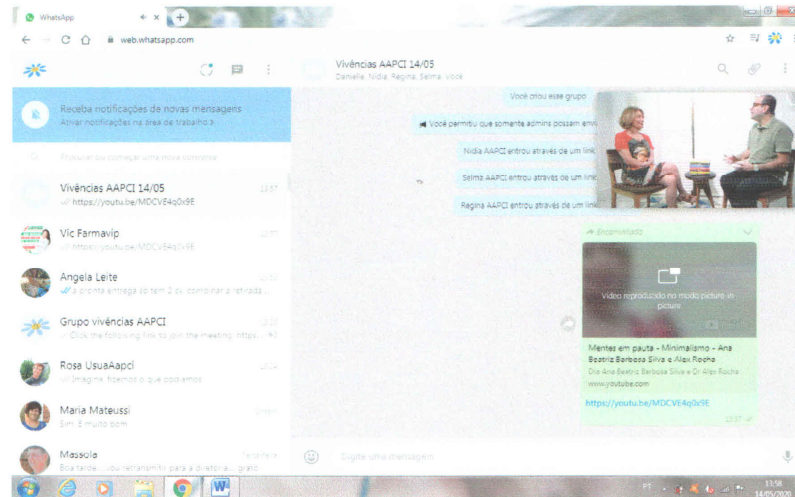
WhatsApp

web.whatsapp.com

Vivências AAPCI 14/05
Danielle, Nidia, Regina, Selma, Você

Receba notificações de novas mensagens
Ativar notificações na área de trabalho >

Procurar ou começar uma nova conversa

Vivências AAPCI 14/05 13:57
https://youtu.be/MDCVE4q0x9E

Vic Farmavip
https://youtu.be/MDCVE4q0x9E

Angela Leite
a cliente entrega do item 2 cv. combinar a retirada...

Grupo vivências AAPCI
Click the following link to join the meeting: https...

Rosa UsuaAapci
Imagina, fizemos o que podíamos

Maria Mateussi
Sim. É muito bom

Massola
Boa tarde... vou retransmitir para a diretoria... grato

Você criou esse grupo

Você permitiu que somente admins possam env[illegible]

Nidia AAPCI entrou através de um link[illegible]

Selma AAPCI entrou através de um link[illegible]

Regina AAPCI entrou através de um link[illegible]

Encaminhada

Vídeo reproduzido no modo picture in picture

Mentes em pauta - Minimalismo - Ana Beatriz Barbosa Silva e Alex Rocha
Dra Ana Beatriz Barbosa Silva e Dr Alex Rocha
www.youtube.com

https://youtu.be/MDCVE4q0x9E

13:57

Digite uma mensagem

13:58
14/05/2020